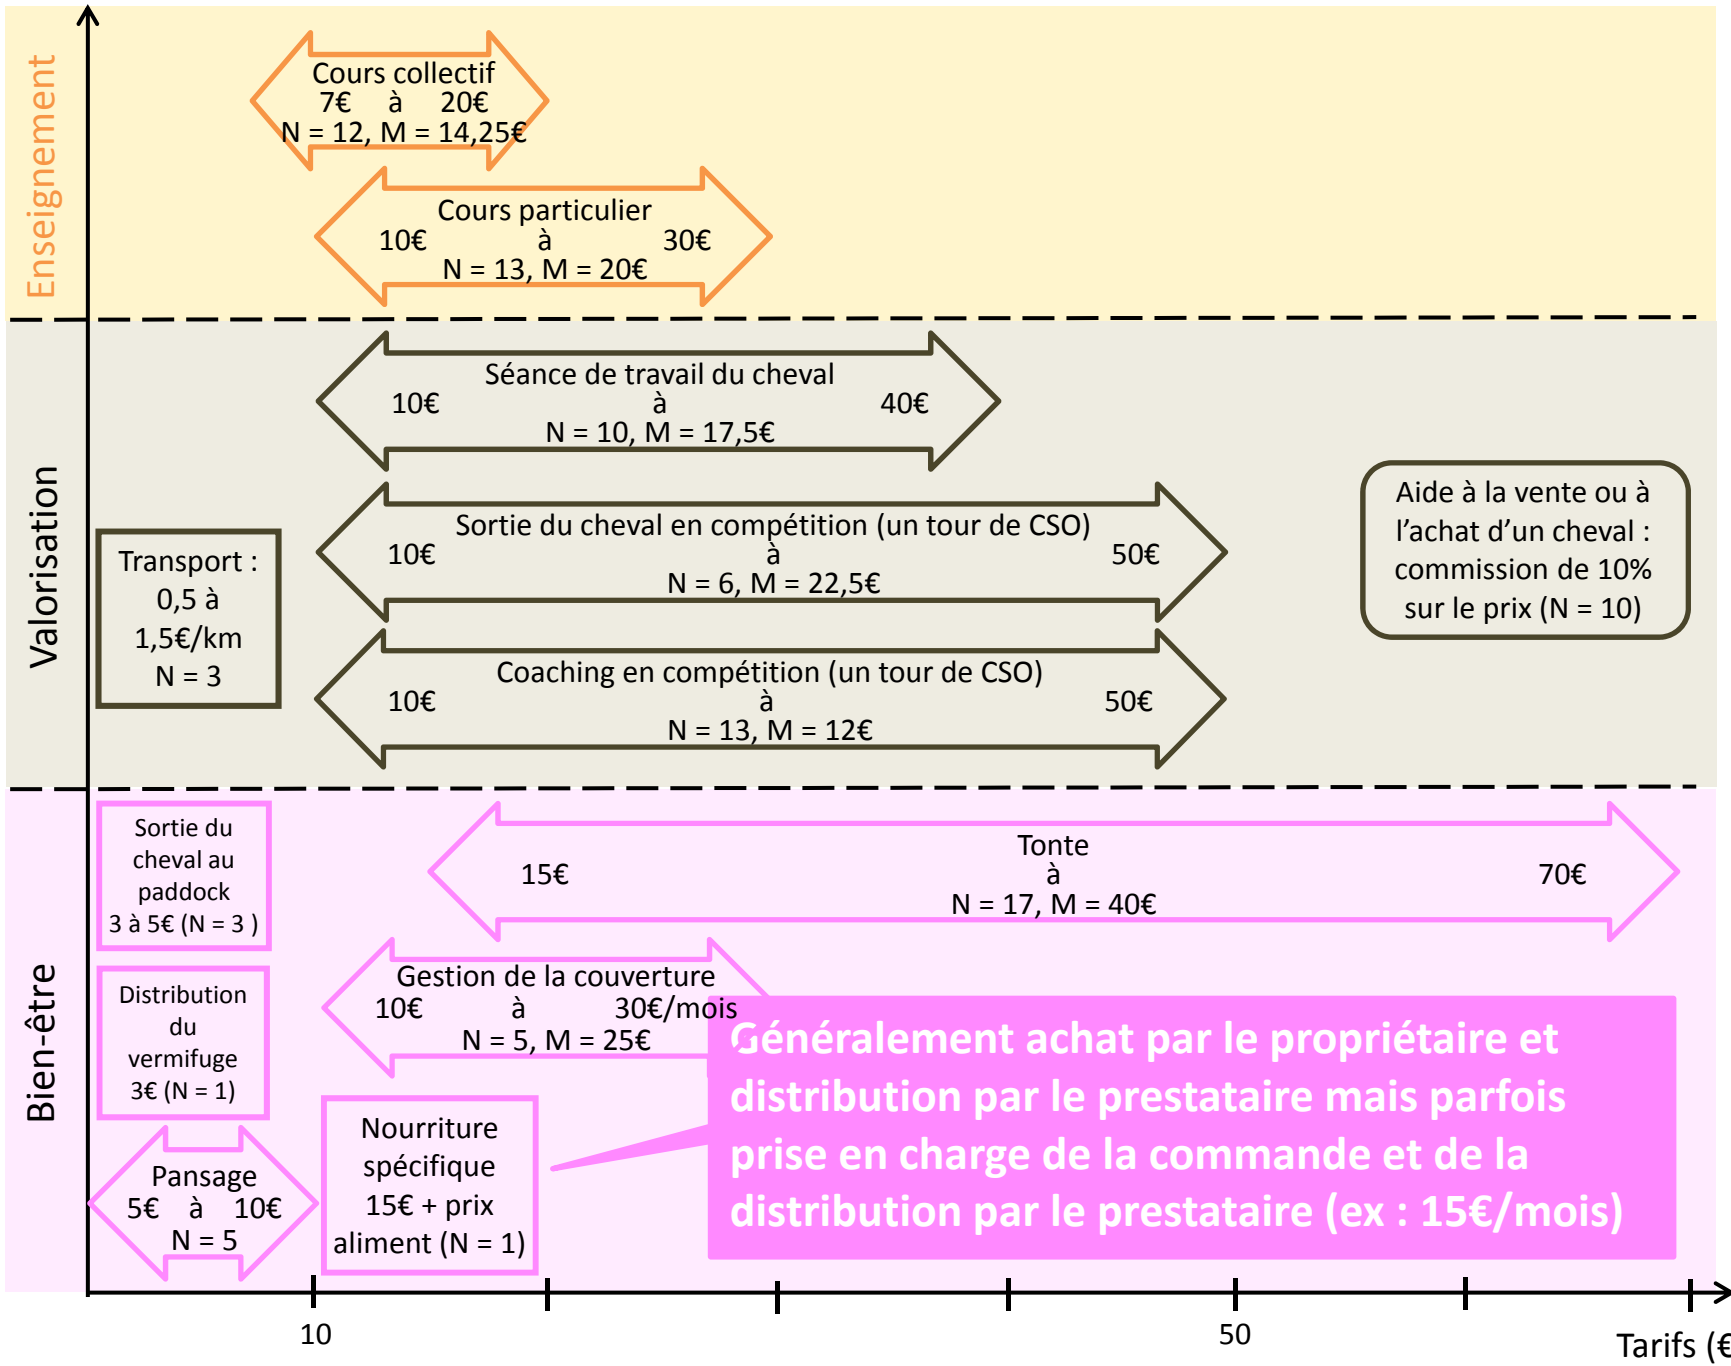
Enseignement

Cours collectif
7€ à 20€
N = 12, M = 14,25€

Cours particulier
10€ à 30€
N = 13, M = 20€

Valorisation

Séance de travail du cheval
10€ à 40€
N = 10, M = 17,5€

Transport :
0,5 à
1,5€/km
N = 3

Sortie du cheval en compétition (un tour de CSO)
10€ à 50€
N = 6, M = 22,5€

Aide à la vente ou à l'achat d'un cheval : commission de 10% sur le prix (N = 10)

Coaching en compétition (un tour de CSO)
10€ à 50€
N = 13, M = 12€

Bien-être

Sortie du cheval au paddock
3 à 5€ (N = 3 )

Tonte
15€ à 70€
N = 17, M = 40€

Distribution du vermifuge
3€ (N = 1)

Gestion de la couverture
10€ à 30€/mois
N = 5, M = 25€

Généralement achat par le propriétaire et distribution par le prestataire mais parfois prise en charge de la commande et de la distribution par le prestataire (ex : 15€/mois)

Pansage
5€ à 10€
N = 5

Nourriture spécifique
15€ + prix aliment (N = 1)

10

50

Tarifs (€